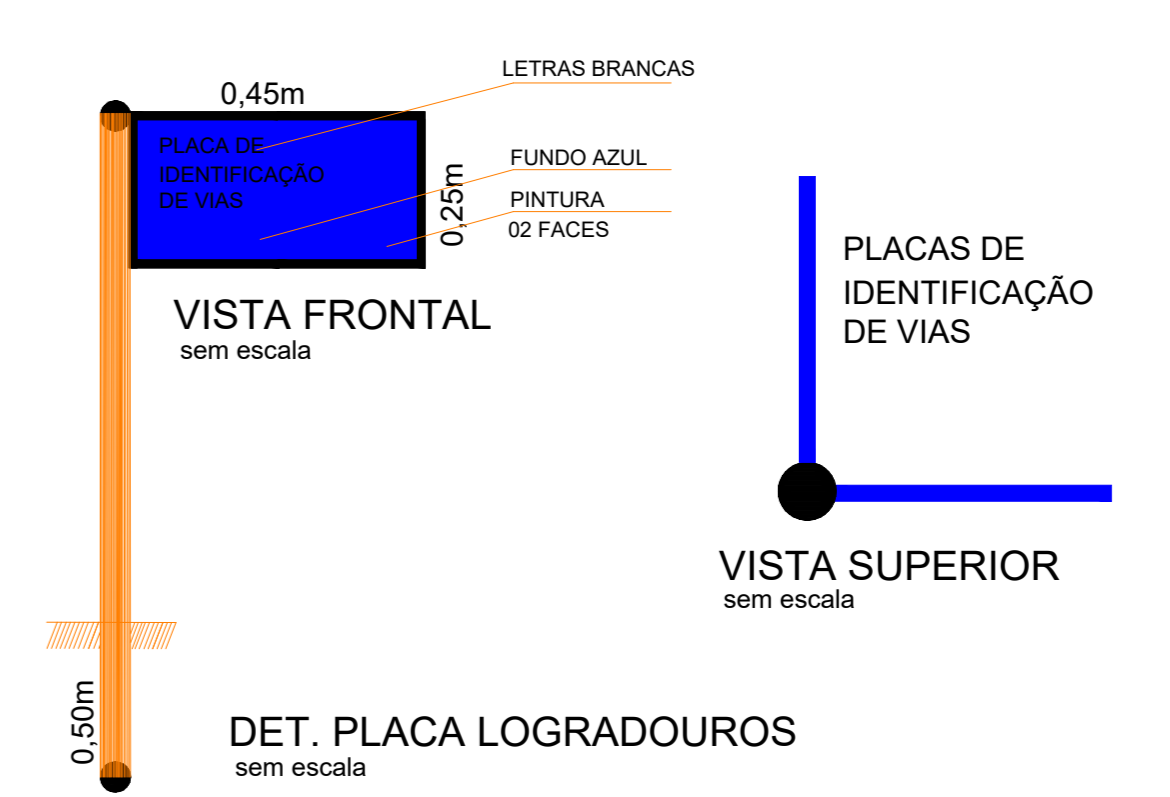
LETRAS BRANCAS

0,45m

PLACA DE IDENTIFICAÇÃO DE VIAS

FUNDO AZUL

0,25m

PINTURA
02 FACES

VISTA FRONTAL
sem escala

PLACAS DE IDENTIFICAÇÃO DE VIAS

VISTA SUPERIOR
sem escala

0,50m

DET. PLACA LOGRADOUROS
sem escala